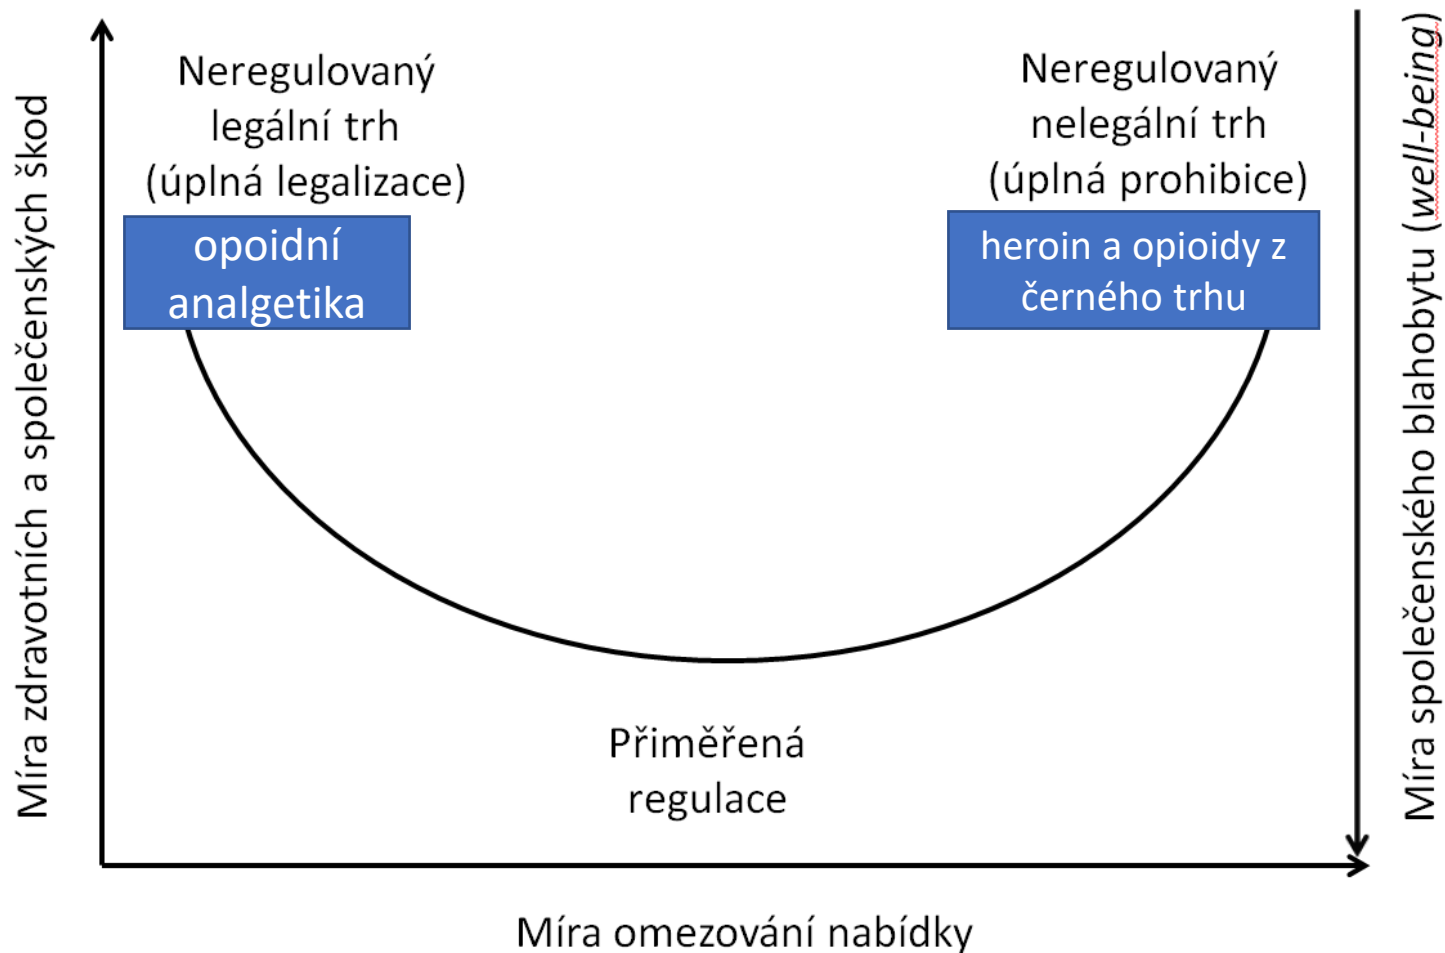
Míra zdravotních a společenských škod

Neregulovaný legální trh (úplná legalizace)

opoidní analgetika

Neregulovaný nelegální trh (úplná prohibice)

heroin a opioidy z černého trhu

Míra společenského blahobytu (well-being)

Přiměřená regulace

Míra omezování nabídky